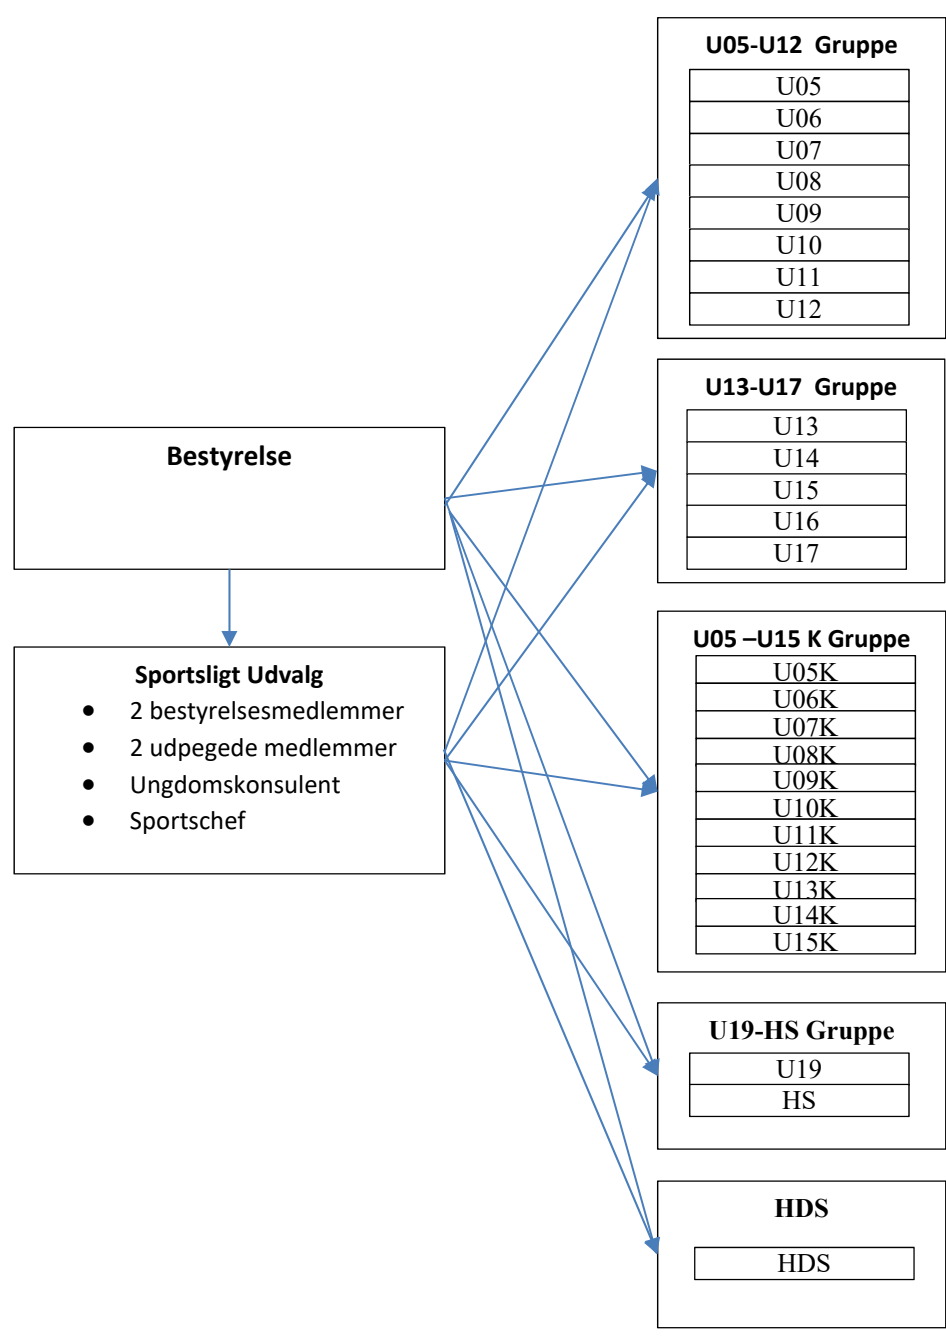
Bestyrelse

Sportsligt Udvalg
- 2 bestyrelsesmedlemmer
- 2 udpegede medlemmer
- Ungdomskonsulent
- Sportschef

U05-U12 Gruppe

| U05 |
|---|
| U06 |
| U07 |
| U08 |
| U09 |
| U10 |
| U11 |
| U12 |

U13-U17 Gruppe

| U13 |
|---|
| U14 |
| U15 |
| U16 |
| U17 |

U05 –U15 K Gruppe

| U05K |
|---|
| U06K |
| U07K |
| U08K |
| U09K |
| U10K |
| U11K |
| U12K |
| U13K |
| U14K |
| U15K |

U19-HS Gruppe

| U19 |
|---|
| HS |

HDS

| HDS |
|---|